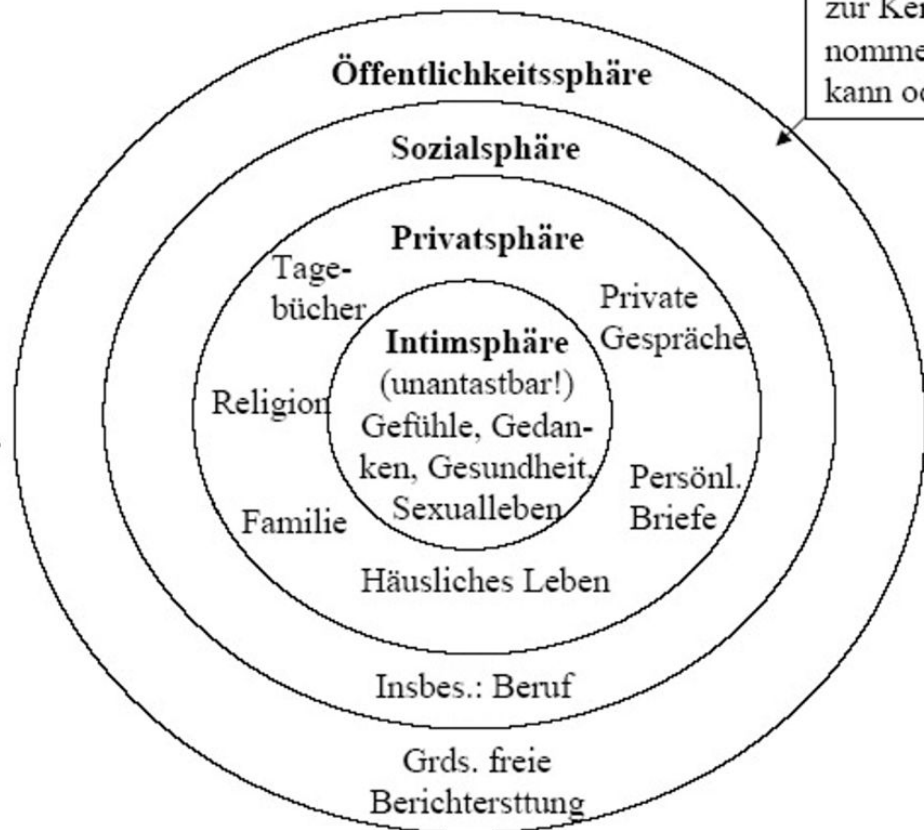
zur Ke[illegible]
nomme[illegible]
kann o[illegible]

Öffentlichkeitssphäre

Sozialsphäre

Privatsphäre

Tagebücher

Private Gespräche

Intimsphäre
(unantastbar!)
Gefühle, Gedanken, Gesundheit, Sexualleben

Religion

Persönl. Briefe

Familie

Häusliches Leben

Insbes.: Beruf

Grds. freie Berichtersttung